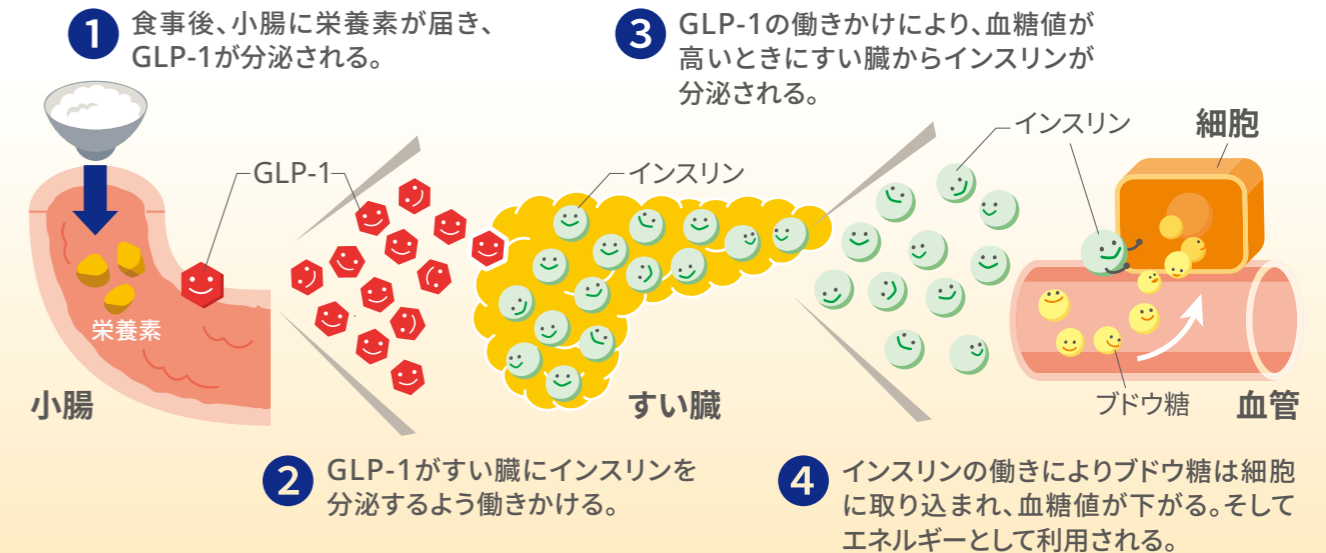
1 食事後、小腸に栄養素が届き、GLP-1が分泌される。

3 GLP-1の働きかけにより、血糖値が高いときにすい臓からインスリンが分泌される。

GLP-1

インスリン

インスリン

細胞

栄養素

小腸

すい臓

ブドウ糖

血管

2 GLP-1がすい臓にインスリンを分泌するよう働きかける。

4 インスリンの働きによりブドウ糖は細胞に取り込まれ、血糖値が下がる。そしてエネルギーとして利用される。